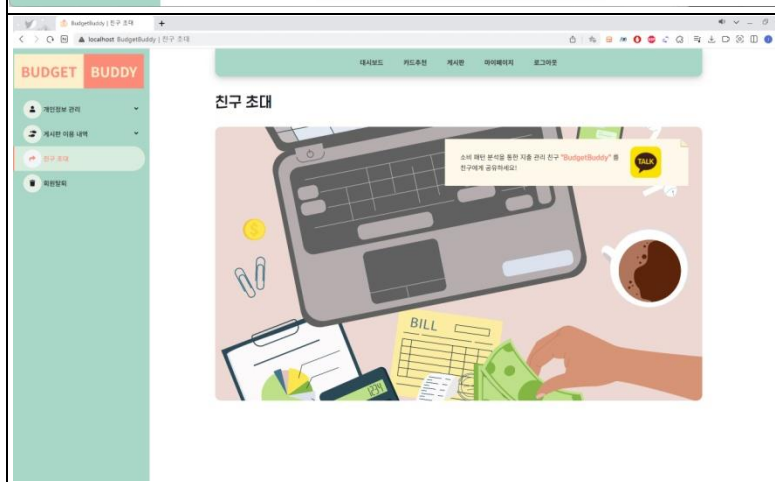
BudgetBuddy | 친구 초대
localhost BudgetBuddy | 친구 초대

BUDGET BUDDY

대시보드 카드추천 게시판 마이페이지 로그아웃

개인정보 관리
게시판 이용 내역
친구 초대
회원탈퇴

친구 초대

소비 패턴 분석을 통한 지출 관리 친구 "BudgetBuddy" 를 친구에게 공유하세요!

TALK

BILL

$

1234